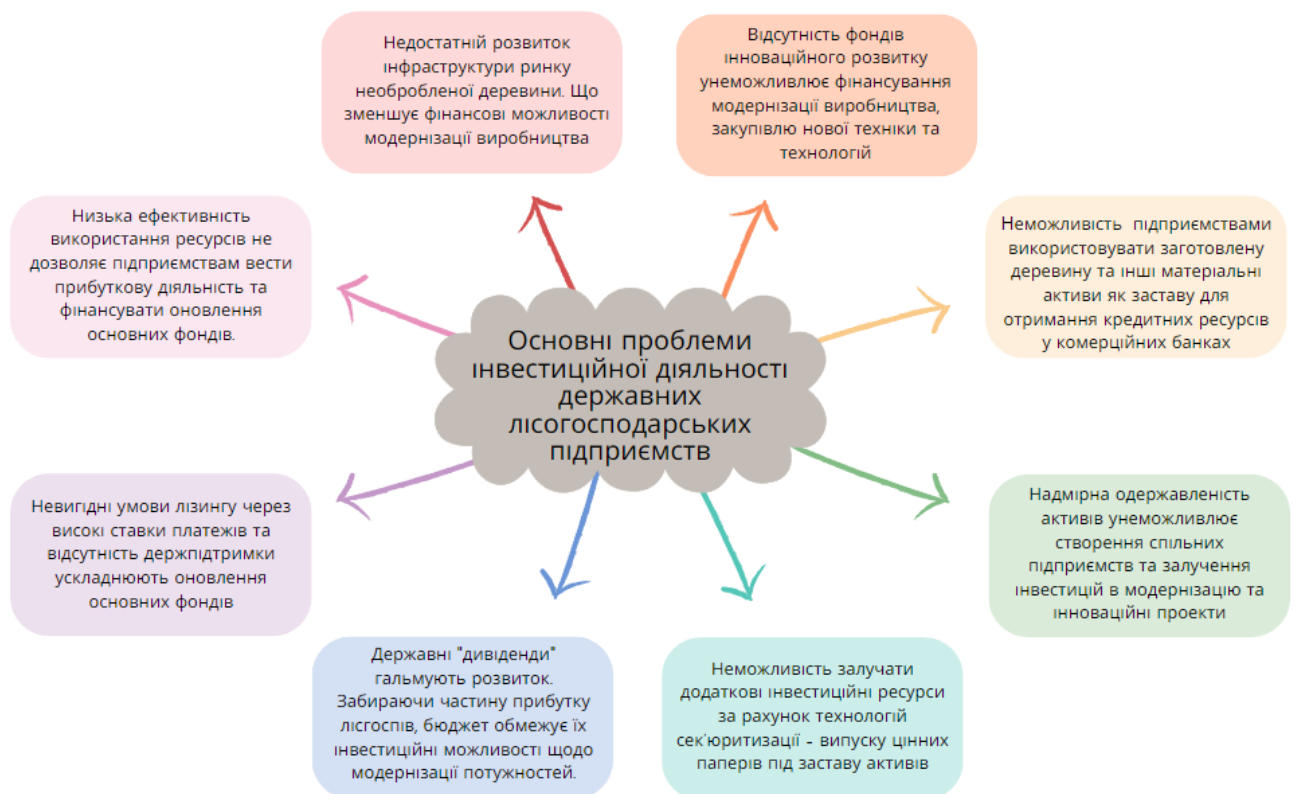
Основні проблеми інвестиційної діяльності державних лісогосподарських підприємств

Недостатній розвиток інфраструктури ринку необробленої деревини. Що зменшує фінансові можливості модернізації виробництва

Відсутність фондів інноваційного розвитку унеможливлює фінансування модернізації виробництва, закупівлю нової техніки та технологій

Неможливість підприємствами використовувати заготовлену деревину та інші матеріальні активи як заставу для отримання кредитних ресурсів у комерційних банках

Надмірна одержавленість активів унеможливлює створення спільних підприємств та залучення інвестицій в модернізацію та інноваційні проекти

Неможливість залучати додаткові інвестиційні ресурси за рахунок технологій сек'юритизації – випуску цінних паперів під заставу активів

Державні "дивіденди" гальмують розвиток. Забираючи частину прибутку лісгоспів, бюджет обмежує їх інвестиційні можливості щодо модернізації потужностей.

Невигідні умови лізингу через високі ставки платежів та відсутність держпідтримки ускладнюють оновлення основних фондів

Низька ефективність використання ресурсів не дозволяє підприємствам вести прибуткову діяльність та фінансувати оновлення основних фондів.